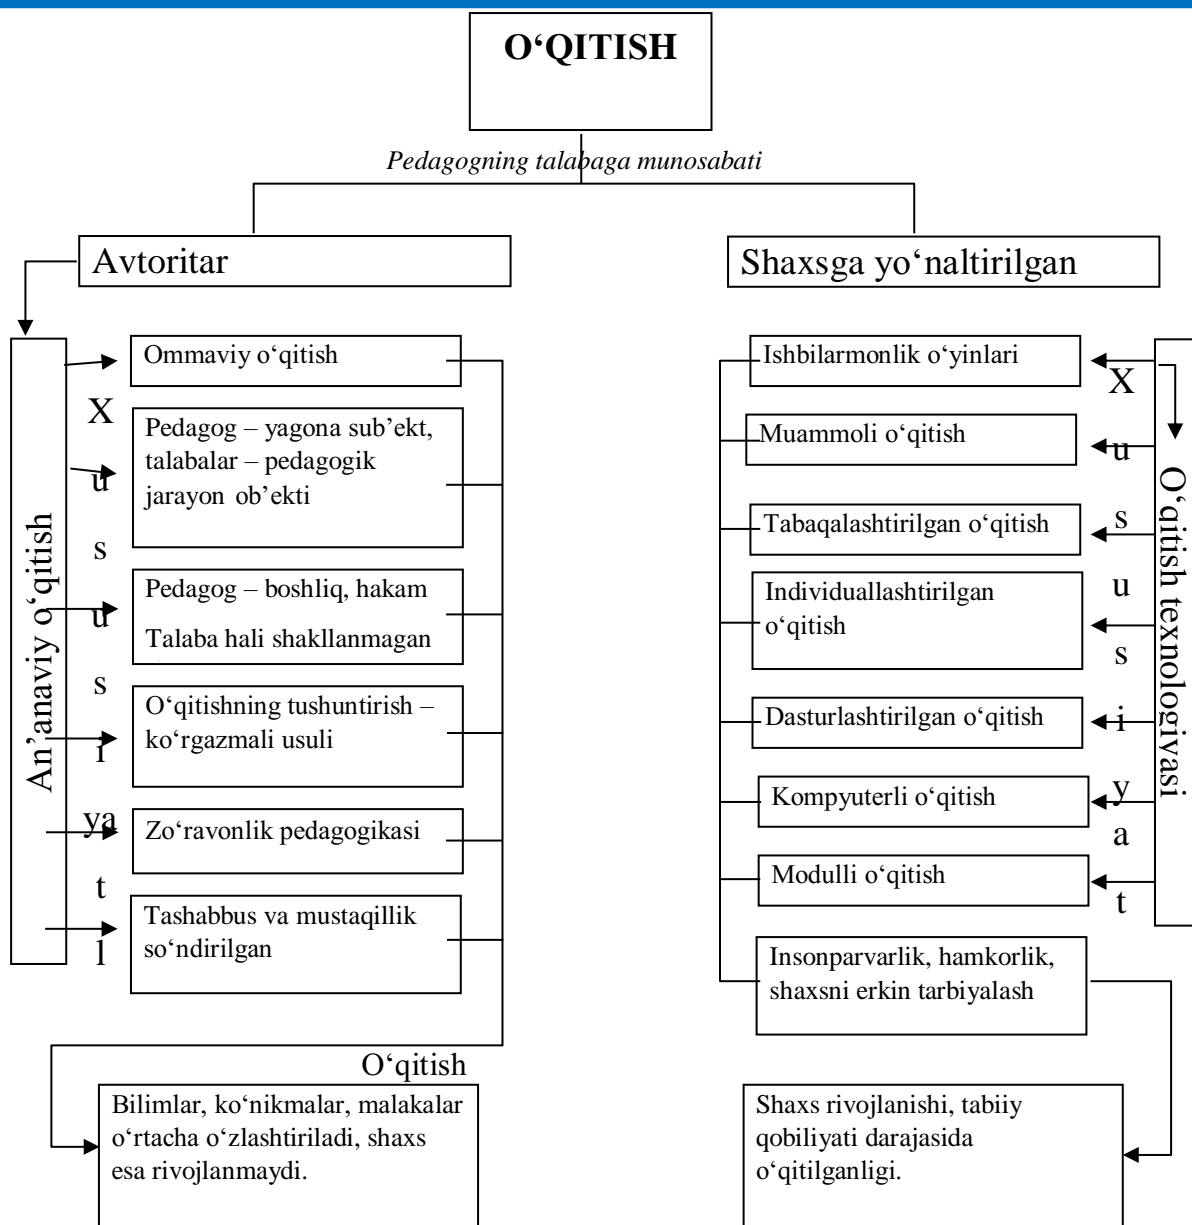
O‘QITISH

Pedagogning talabaga munosabati

Avtoritar

Shaxsga yo‘naltirilgan

An’anaviy o‘qitish

Xususiyatl

Ommaviy o‘qitish

Pedagog – yagona sub’ekt, talabalar – pedagogik jarayon ob’ekti

Pedagog – boshliq, hakam

Talaba hali shakllanmagan

O‘qitishning tushuntirish – ko‘rgazmali usuli

Zo‘ravonlik pedagogikasi

Tashabbus va mustaqillik so‘ndirilgan

O‘qitish

Bilimlar, ko‘nikmalar, malakalar o‘rtacha o‘zlashtiriladi, shaxs esa rivojlanmaydi.

Ishbilarmonlik o‘yinlari

Muammoli o‘qitish

Tabaqalashtirilgan o‘qitish

Individuallashtirilgan o‘qitish

Dasturlashtirilgan o‘qitish

Kompyuterli o‘qitish

Modulli o‘qitish

Insonparvarlik, hamkorlik, shaxsni erkin tarbiyalash

Xususiyat

O‘qitish texnologiyasi

Shaxs rivojlanishi, tabiiy qobiliyati darajasida o‘qitilganligi.